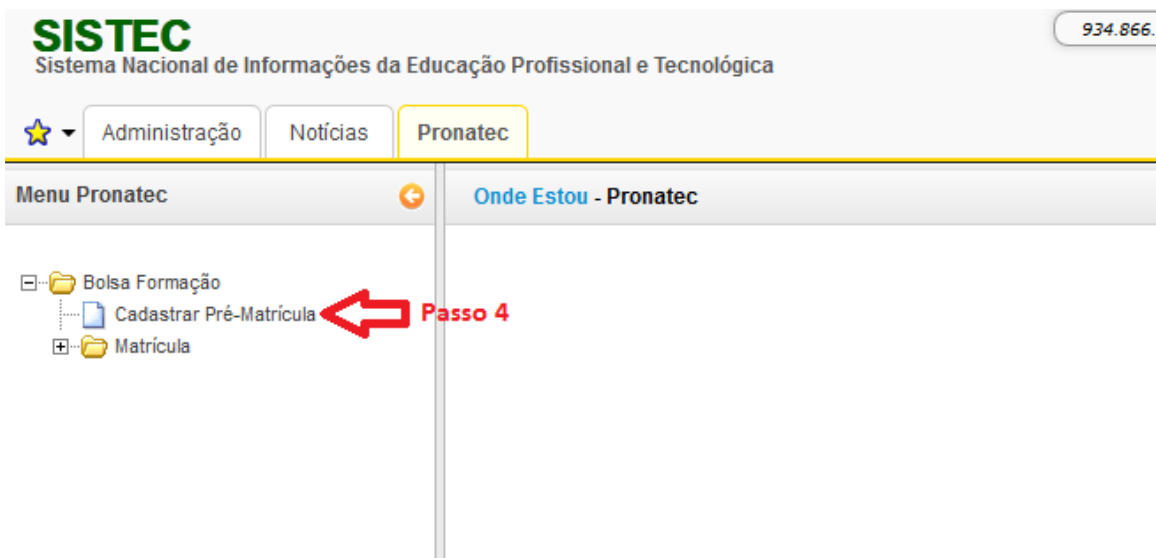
SISTEC
Sistema Nacional de Informações da Educação Profissional e Tecnológica

934.866.

Administração | Notícias | Pronatec

Menu Pronatec

Onde Estou - Pronatec

Bolsa Formação
Cadastrar Pré-Matrícula
Matrícula

Passo 4